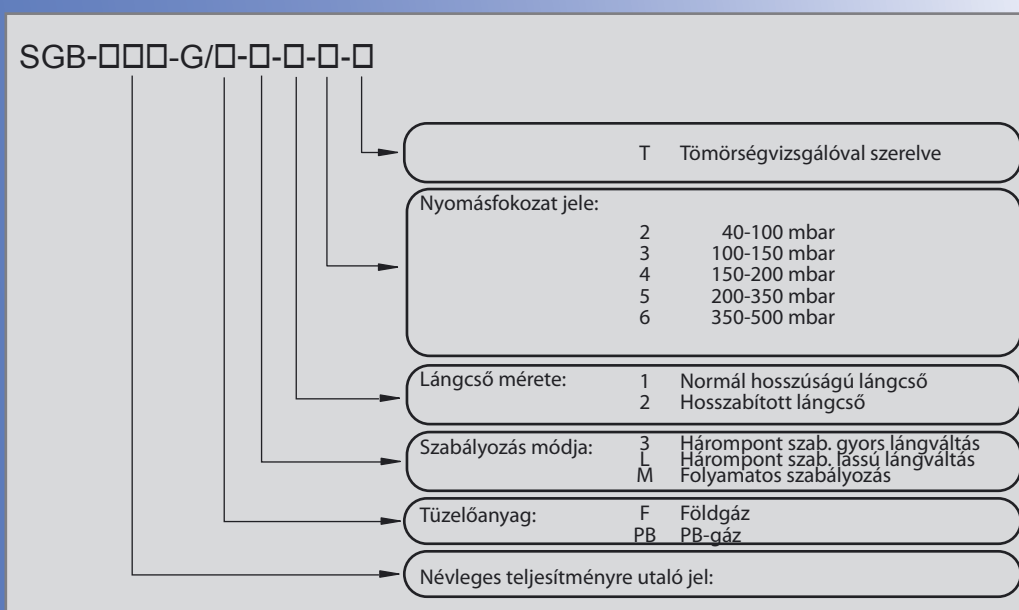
SGB-□□□-G/□-□-□-□-□

T Tömörségvizsgálóval szerelve

Nyomásfokozat jele:
2 40-100 mbar
3 100-150 mbar
4 150-200 mbar
5 200-350 mbar
6 350-500 mbar

Lángcső mérete:
1 Normál hosszúságú lángcső
2 Hosszabított lángcső

Szabályozás módja:
3 Hárompont szab. gyors lángváltás
L Hárompont szab. lassú lángváltás
M Folyamatos szabályozás

Tüzelőanyag:
F Földgáz
PB PB-gáz

Névleges teljesítményre utaló jel: